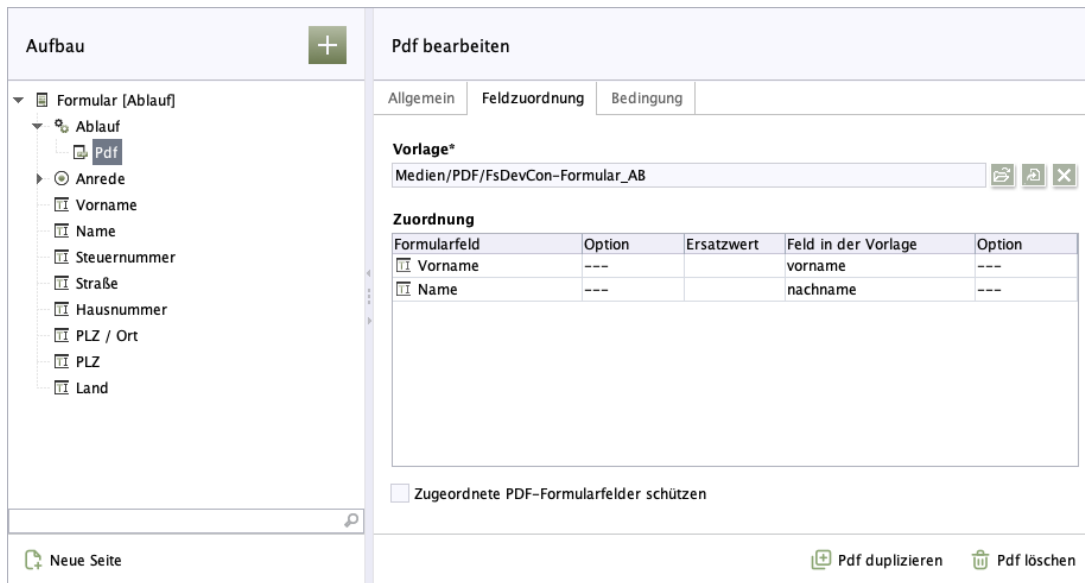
Aufbau

Formular [Ablauf]
Ablauf
Pdf
Anrede
Vorname
Name
Steuernummer
Straße
Hausnummer
PLZ / Ort
PLZ
Land

Neue Seite

Pdf bearbeiten

Allgemein | Feldzuordnung | Bedingung

Vorlage*
Medien/PDF/FsDevCon-Formular_AB

Zuordnung

| Formularfeld | Option | Ersatzwert | Feld in der Vorlage | Option |
|---|---|---|---|---|
| Vorname | --- | | vorname | --- |
| Name | --- | | nachname | --- |

Zugeordnete PDF-Formularfelder schützen

Pdf duplizieren
Pdf löschen